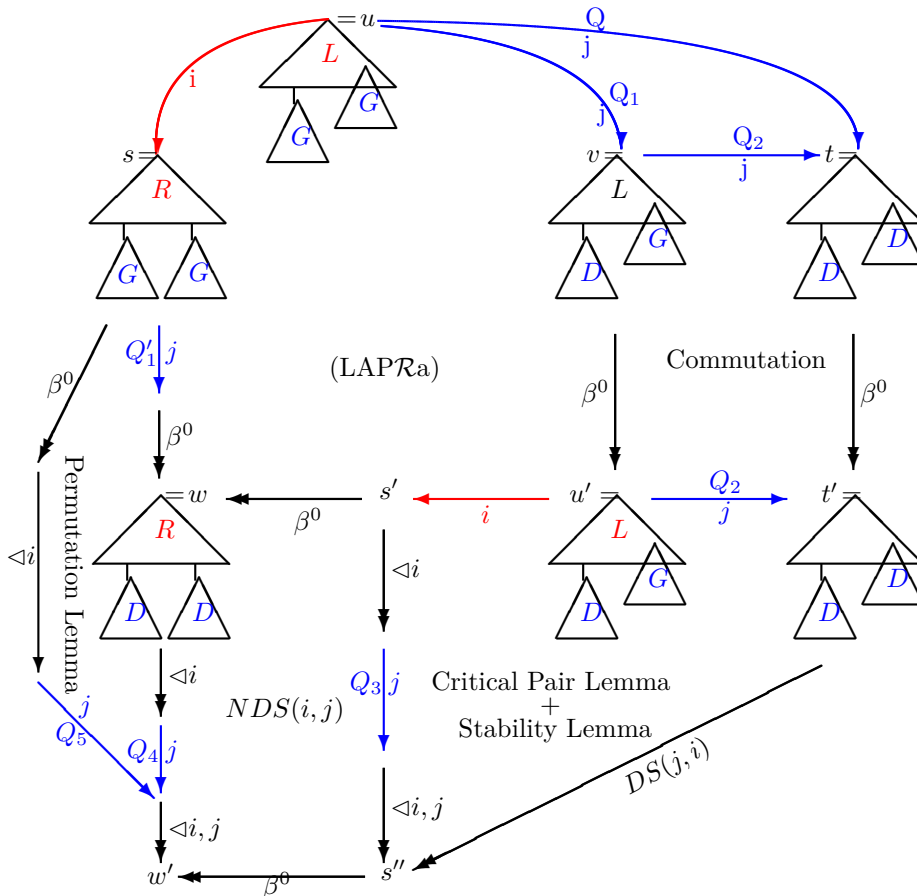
$=u$
$L$
$G$
$G$
i
Q
j
j
$Q_1$
$s=$
$R$
$G$
$G$
$v=$
$L$
$G$
$D$
$Q_2$
j
$t=$
$D$
$D$
$Q'_1$ $j$
$\beta^0$
(LAP$\mathcal{R}$a)
Commutation
$\beta^0$
$\beta^0$
$\beta^0$
$=w$
$R$
$D$
$D$
$\beta^0$
$s'$
$i$
$u'=$
$L$
$G$
$D$
$Q_2$
$j$
$t'=$
$D$
$D$
$\lhd i$
Permutation Lemma
$\lhd i$
$\lhd i$
$Q_3$ $j$
Critical Pair Lemma + Stability Lemma
$NDS(i,j)$
$j$
$Q_5$
$Q_4$ $j$
$\lhd i,j$
$\lhd i,j$
$DS(j,i)$
$w'$
$\beta^0$
$s''$